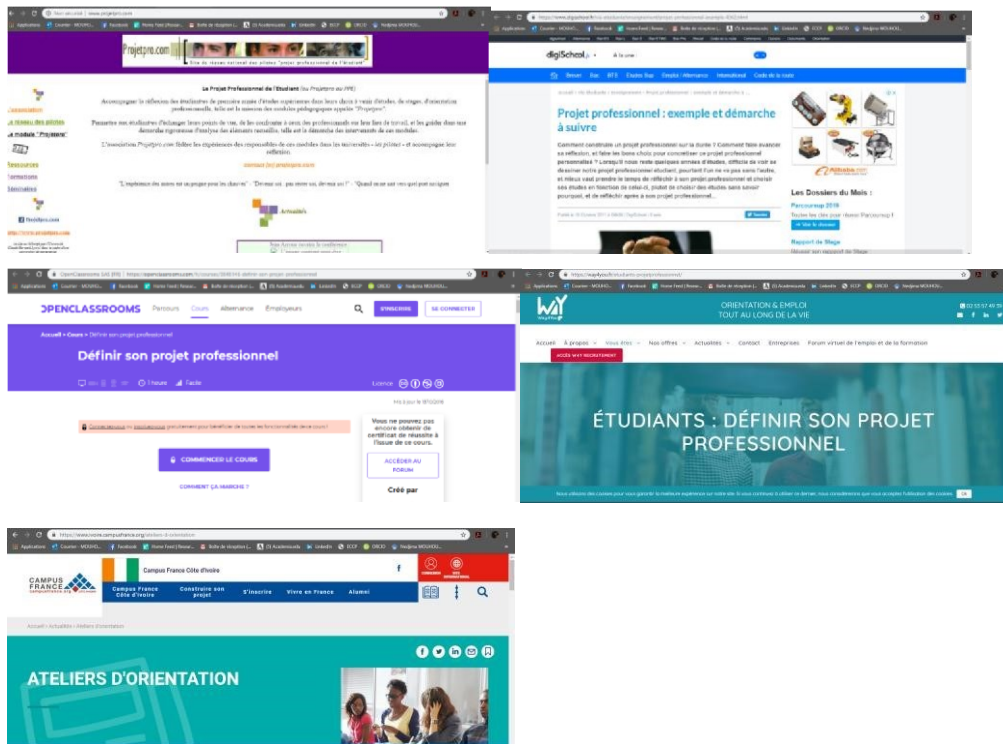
Projetpro.com

Le Projet Professionnel de l'Étudiant (ou Projetpro ou PPE)

Association
Le réseau des pilotes
Le module "Projetpro"
Ressources
Formations
Séminaires

contact [at] projetpro.com

Actualités

digiSchool

Bac Brevet BTS Études Sup Emploi / Alternance International Code de la route

Projet professionnel : exemple et démarche à suivre

Les Dossiers du Mois :

Parcoursup 2019

Rapport de Stage

OPENCLASSROOMS Parcours Cours Alternance Employeurs S'INSCRIRE SE CONNECTER

Accueil > Cours > Définir son projet professionnel

Définir son projet professionnel

1 heure Facile Licence

COMMENCER LE COURS

COMMENT ÇA MARCHE ?

Vous ne pouvez pas encore obtenir de certificat de réussite à l'issue de ce cours.

ACCÉDER AU FORUM

Créé par

ORIENTATION & EMPLOI TOUT AU LONG DE LA VIE

Accueil À propos Vous êtes Nos offres Actualités Contact Entreprises Forum virtuel de l'emploi et de la formation

ACCÈS WAY RECRUTEMENT

ÉTUDIANTS : DÉFINIR SON PROJET PROFESSIONNEL

OK

CAMPUS FRANCE

Campus France Côte d'Ivoire

Campus France Côte d'Ivoire Construire son projet S'inscrire Vivre en France Alumni

Accueil > Actualités > Ateliers d'orientation

ATELIERS D'ORIENTATION